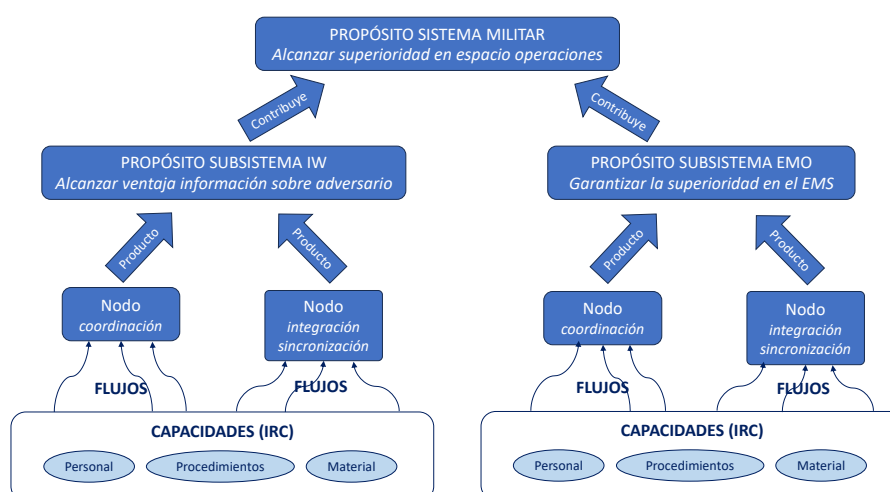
PROPÓSITO SISTEMA MILITAR
*Alcanzar superioridad en espacio operaciones*

Contribuye

Contribuye

PROPÓSITO SUBSISTEMA IW
*Alcanzar ventaja información sobre adversario*

PROPÓSITO SUBSISTEMA EMO
*Garantizar la superioridad en el EMS*

Producto

Producto

Producto

Producto

Nodo
*coordinación*

Nodo
*integración sincronización*

Nodo
*coordinación*

Nodo
*integración sincronización*

FLUJOS

FLUJOS

FLUJOS

FLUJOS

CAPACIDADES (IRC)

Personal

Procedimientos

Material

CAPACIDADES (IRC)

Personal

Procedimientos

Material